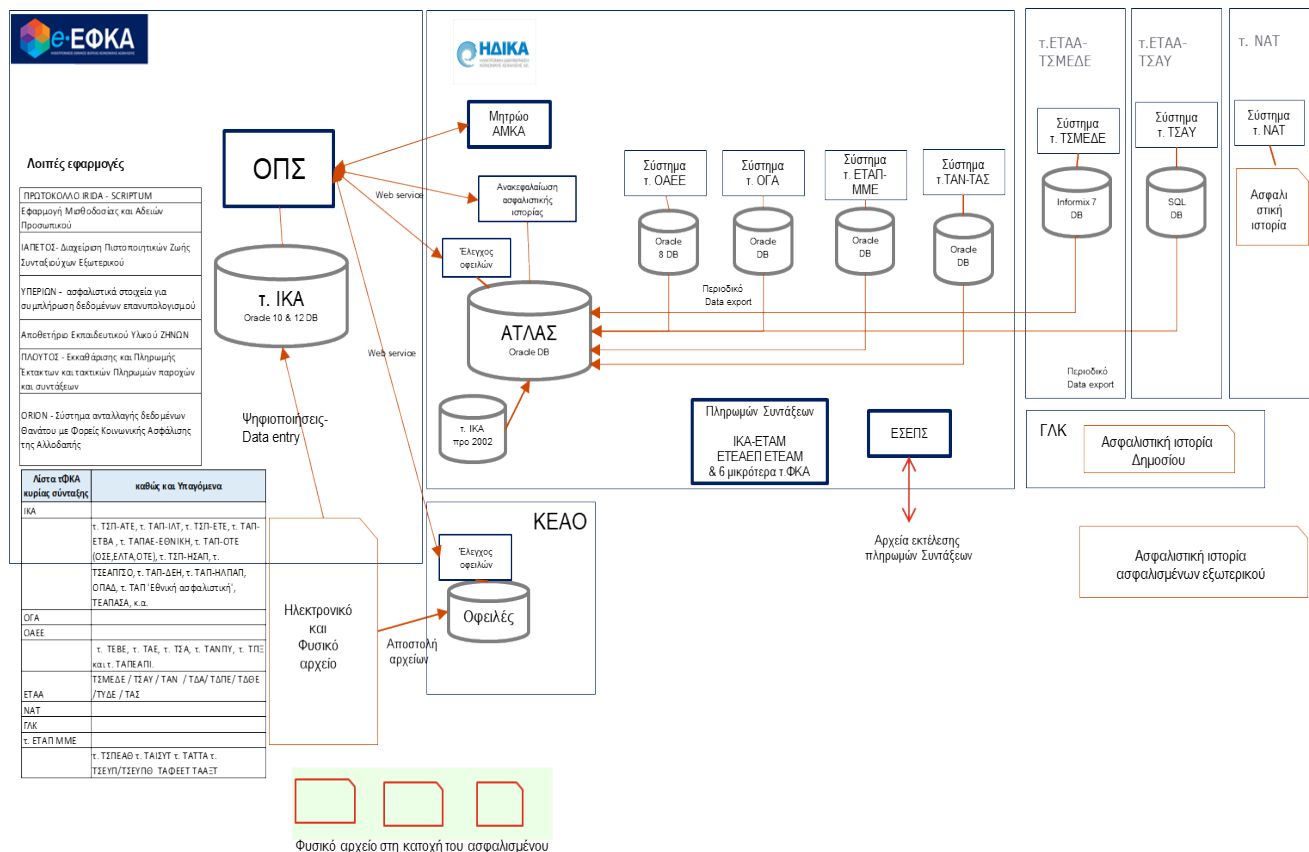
e-ΕΦΚΑ

Λοιπές εφαρμογές

ΠΡΩΤΟΚΟΛΛΟ IRIDA - SCRIPTUM
Εφαρμογή Μισθοδοσίας και Αδειών Προσωπικού
ΙΑΠΕΤΟΣ- Διαχείριση Πιστοποιητικών Ζωής Συνταξιούχων Εξωτερικού
ΥΠΕΡΙΩΝ - ασφαλιστικά στοιχεία για συμπλήρωση δεδομένων επανυπολογισμού
Αποθετήριο Εκπαιδευτικού Υλικού ΖΗΝΩΝ
ΠΛΟΥΤΟΣ - Εκκαθάρισης και Πληρωμής Έκτακτων και τακτικών Πληρωμών παροχών και συντάξεων
ORION - Σύστημα ανταλλαγής δεδομένων Θανάτου με Φορείς Κοινωνικής Ασφάλισης της Αλλοδαπής

| Λίστα τΦΚΑ κυρίας σύνταξης | καθώς και Υπαγόμενα |
|---|---|
| ΙΚΑ | |
| | τ. ΤΣΠ-ΑΤΕ, τ. ΤΑΠ-ΙΛΤ, τ. ΤΣΠ-ΕΤΕ, τ. ΤΑΠ-ΕΤΒΑ , τ. ΤΑΠΑΕ-ΕΘΝΙΚΗ, τ. ΤΑΠ-ΟΤΕ (ΟΣΕ,ΕΛΤΑ,ΟΤΕ), τ. ΤΣΠ-ΗΣΑΠ, τ. ΤΣΕΑΠΓΣΟ, τ. ΤΑΠ-ΔΕΗ, τ. ΤΑΠ-ΗΛΠΑΠ, ΟΠΑΔ, τ. ΤΑΠ 'Εθνική ασφαλιστική', ΤΕΑΠΑΣΑ, κ.α. |
| ΟΓΑ | |
| ΟΑΕΕ | |
| | τ. ΤΕΒΕ, τ. ΤΑΕ, τ. ΤΣΑ, τ. ΤΑΝΠΥ, τ. ΤΠΕ και τ. ΤΑΠΕΑΠΙ. |
| ΕΤΑΑ | ΤΣΜΕΔΕ / ΤΣΑΥ / ΤΑΝ / ΤΔΑ/ ΤΔΠΕ/ ΤΔΘΕ /ΤΥΔΕ / ΤΑΣ |
| ΝΑΤ | |
| ΓΛΚ | |
| τ. ΕΤΑΠ ΜΜΕ | |
| | τ. ΤΣΠΕΑΘ τ. ΤΑΙΣΥΤ τ. ΤΑΤΤΑ τ. ΤΣΕΥΠ/ΤΣΕΥΠΘ ΤΑΦΕΕΤ ΤΑΑΞΤ |

ΟΠΣ
τ. ΙΚΑ
Oracle 10 & 12 DB
Web service
Web service
Ψηφιοποιήσεις- Data entry
Ηλεκτρονικό και Φυσικό αρχείο
Αποστολή αρχείων

ΗΔΙΚΑ
Μητρώο ΑΜΚΑ
Ανακεφαλαίωση ασφαλιστικής ιστορίας
Έλεγχος οφειλών
ΑΤΛΑΣ
Oracle DB
τ. ΙΚΑ προ 2002
Σύστημα τ. ΟΑΕΕ
Oracle 8 DB
Σύστημα τ. ΟΓΑ
Oracle DB
Σύστημα τ. ΕΤΑΠ-ΜΜΕ
Oracle DB
Σύστημα τ.ΤΑΝ-ΤΑΣ
Oracle DB
Περιοδικό Data export
Πληρωμών Συντάξεων
ΙΚΑ-ΕΤΑΜ
ΕΤΕΑΕΠ ΕΤΕΑΜ
& 6 μικρότερα τ ΦΚΑ
ΕΣΕΠΣ
Αρχεία εκτέλεσης πληρωμών Συντάξεων

ΚΕΑΟ
Έλεγχος οφειλών
Οφειλές

τ.ΕΤΑΑ-ΤΣΜΕΔΕ
Σύστημα τ. ΤΣΜΕΔΕ
Informix 7 DB
τ.ΕΤΑΑ-ΤΣΑΥ
Σύστημα τ. ΤΣΑΥ
SQL DB
Περιοδικό Data export
τ. ΝΑΤ
Σύστημα τ. ΝΑΤ
Ασφαλιστική ιστορία

ΓΛΚ
Ασφαλιστική ιστορία Δημοσίου

Ασφαλιστική ιστορία ασφαλισμένων εξωτερικού

Φυσικό αρχείο στη κατοχή του ασφαλισμένου